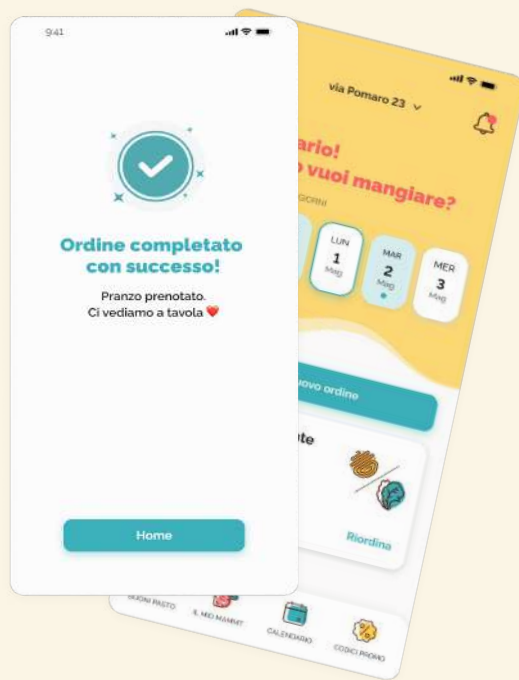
9:41

Ordine completato con successo!

Pranzo prenotato.
Ci vediamo a tavola ❤️

Home

via Pomaro 23

ario!
o vuoi mangiare?
GIORNI

LUN
1
Mag

MAR
2
Mag

MER
3
Mag

uovo ordine

te

Riordina

BUONI PASTO

IL MIO MAMMT

CALENDARIO

CODICI PROMO